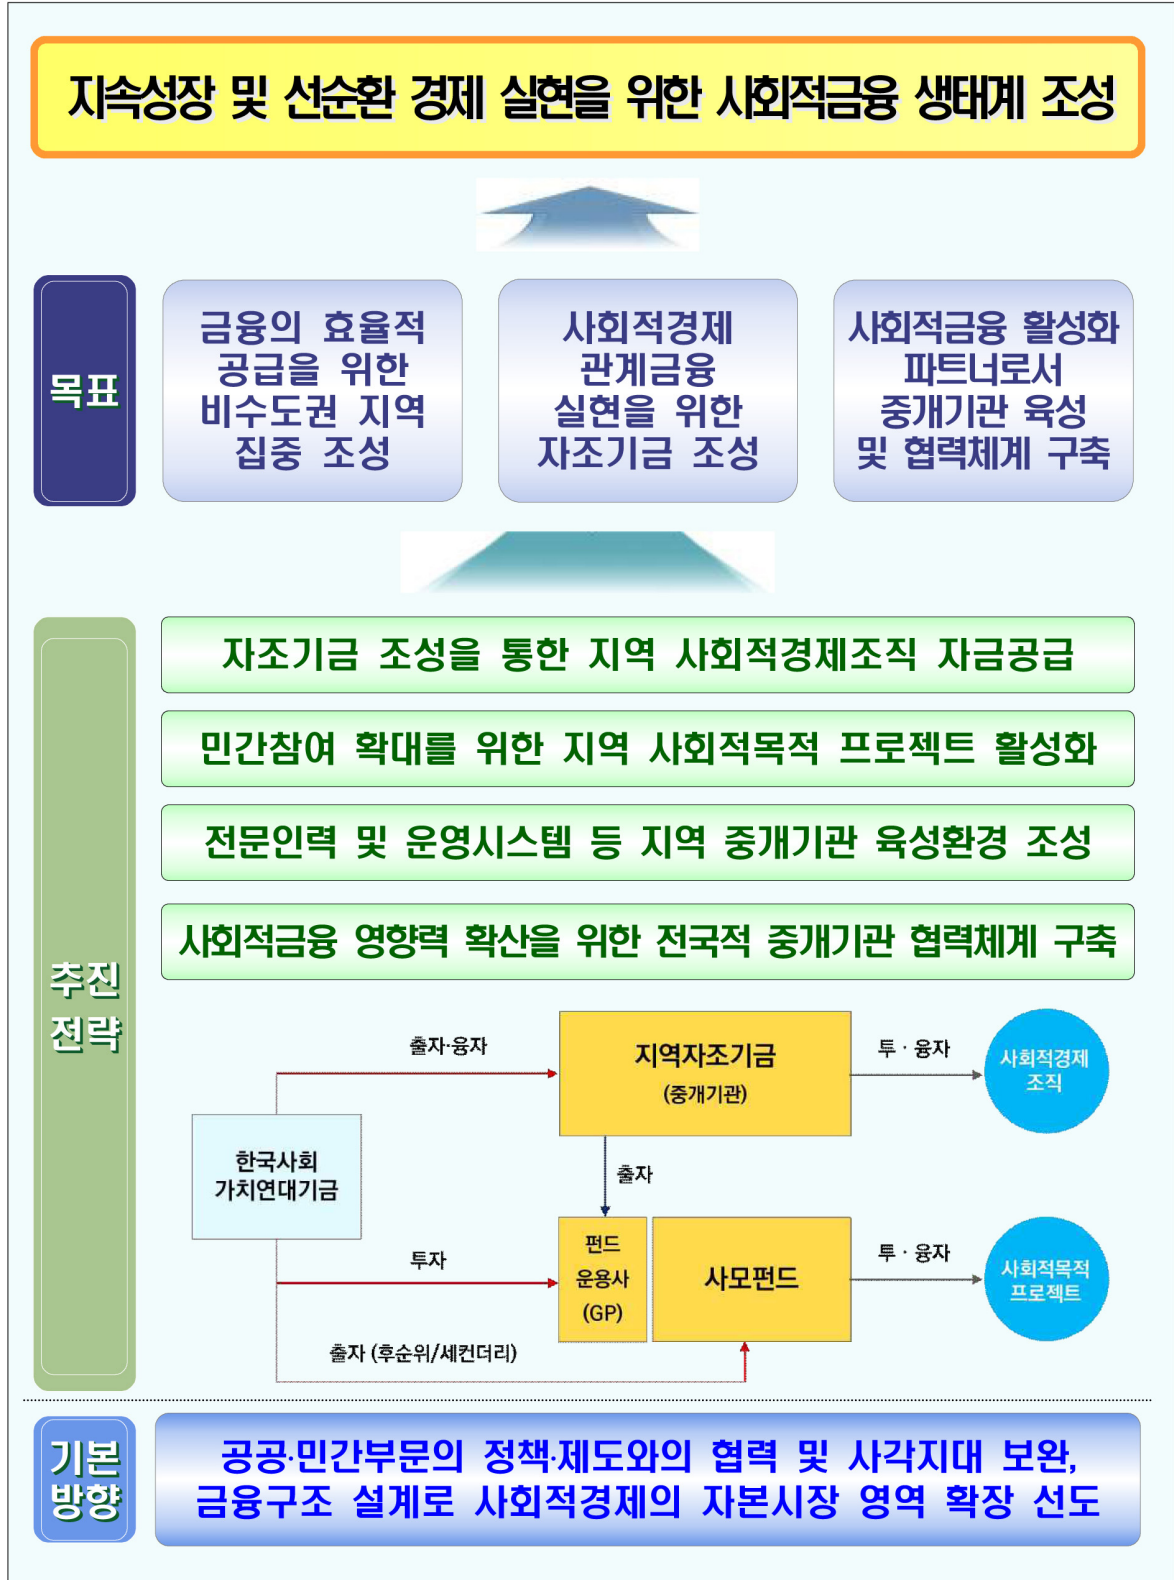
지속성장 및 선순환 경제 실현을 위한 사회적금융 생태계 조성

목표

금융의 효율적 공급을 위한 비수도권 지역 집중 조성

사회적경제 관계금융 실현을 위한 자조기금 조성

사회적금융 활성화 파트너로서 중개기관 육성 및 협력체계 구축

추진 전략

자조기금 조성을 통한 지역 사회적경제조직 자금공급

민간참여 확대를 위한 지역 사회적목적 프로젝트 활성화

전문인력 및 운영시스템 등 지역 중개기관 육성환경 조성

사회적금융 영향력 확산을 위한 전국적 중개기관 협력체계 구축

출자·융자

지역자조기금
(중개기관)

투 · 융자

사회적경제 조직

한국사회 가치연대기금

출자

투자

펀드 운용사 (GP)

사모펀드

투 · 융자

사회적목적 프로젝트

출자 (후순위/세컨더리)

기본 방향

공공·민간부문의 정책·제도와의 협력 및 사각지대 보완, 금융구조 설계로 사회적경제의 자본시장 영역 확장 선도